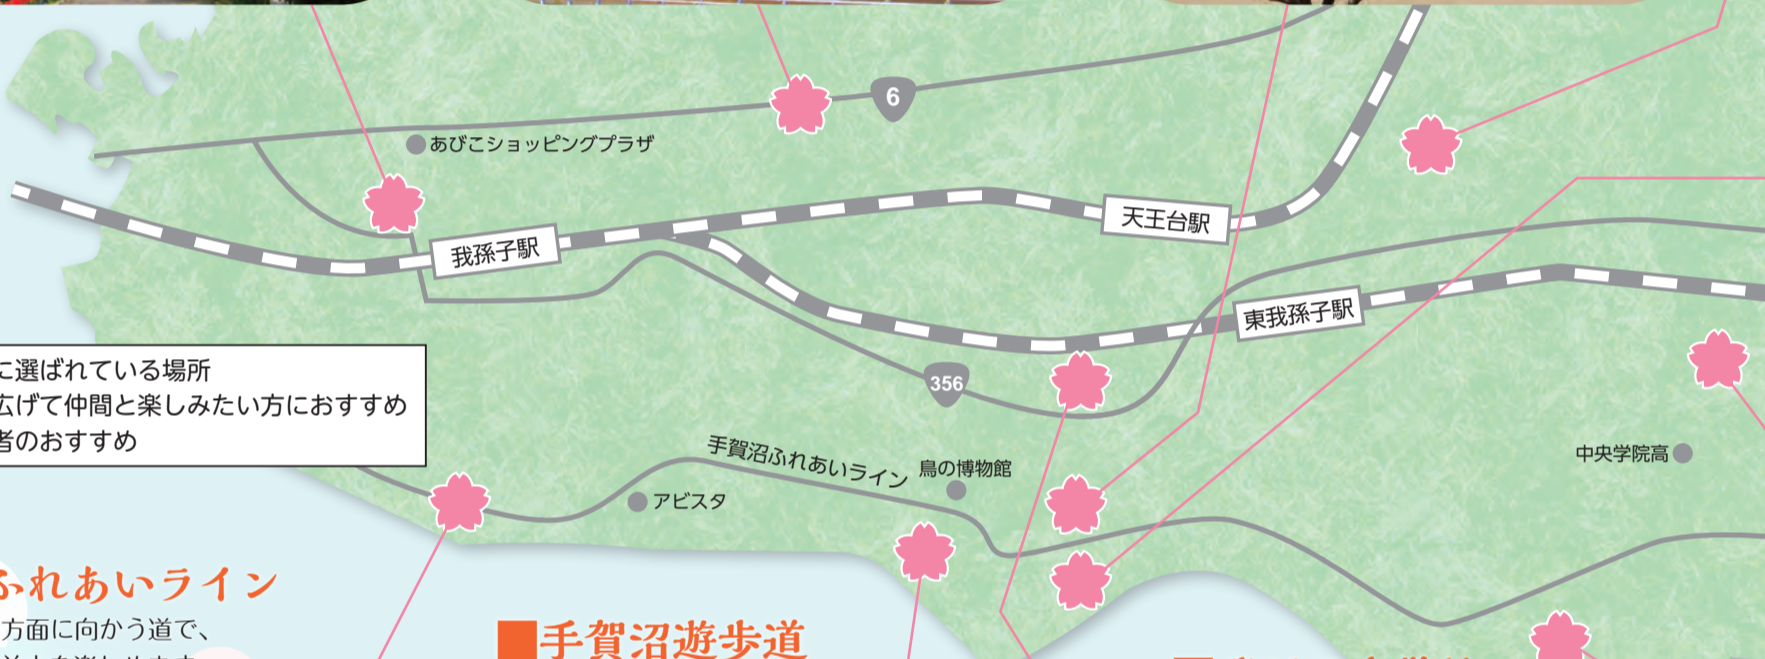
6
あびこショッピングプラザ
天王台駅
我孫子駅
東我孫子駅
こ選ばれている場所
広げて仲間と楽しみたい方におすすめ
者のおすすめ
356
手賀沼ふれあいライン
鳥の博物館
アビスタ
中央学院高
ふれあいライン
方面に向かう道で、
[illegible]
■手賀沼遊歩道